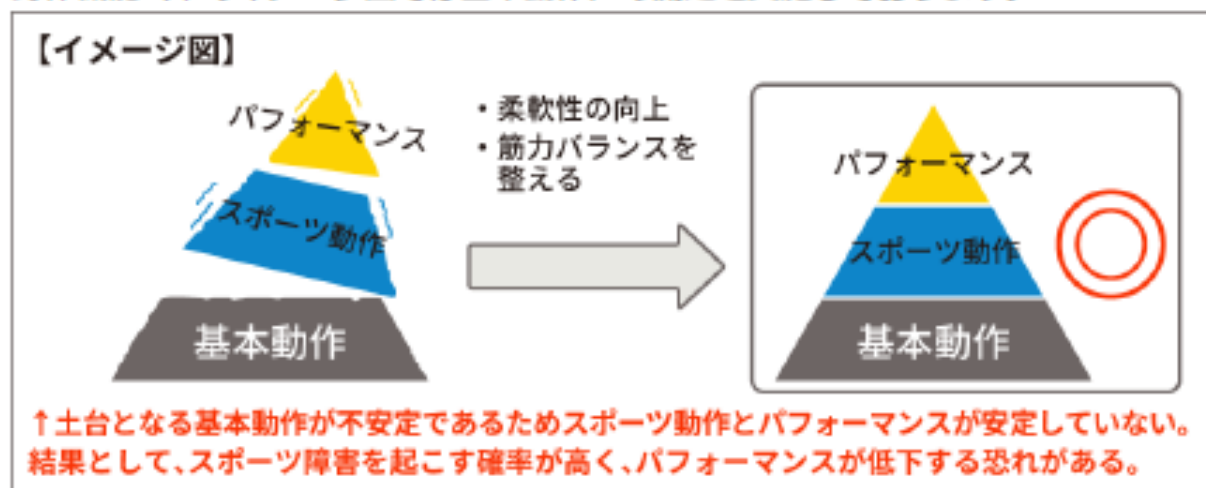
【イメージ図】

パフォーマンス
スポーツ動作
基本動作

・柔軟性の向上
・筋力バランスを整える

パフォーマンス
スポーツ動作
基本動作

↑土台となる基本動作が不安定であるためスポーツ動作とパフォーマンスが安定していない。結果として、スポーツ障害を起こす確率が高く、パフォーマンスが低下する恐れがある。